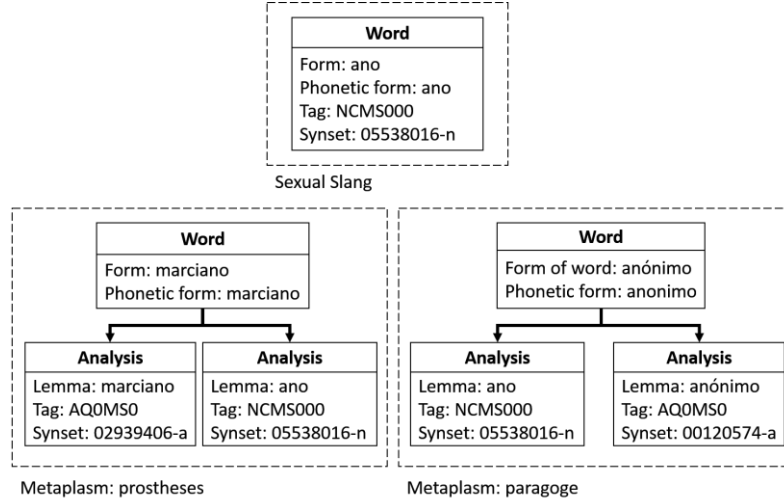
Word
Form: ano
Phonetic form: ano
Tag: NCMS000
Synset: 05538016-n

Sexual Slang

Word
Form: marciano
Phonetic form: marciano

Analysis
Lemma: marciano
Tag: AQ0MS0
Synset: 02939406-a

Analysis
Lemma: ano
Tag: NCMS000
Synset: 05538016-n

Metaplasm: prostheses

Word
Form of word: anónimo
Phonetic form: anonimo

Analysis
Lemma: ano
Tag: NCMS000
Synset: 05538016-n

Analysis
Lemma: anónimo
Tag: AQ0MS0
Synset: 00120574-a

Metaplasm: paragoge